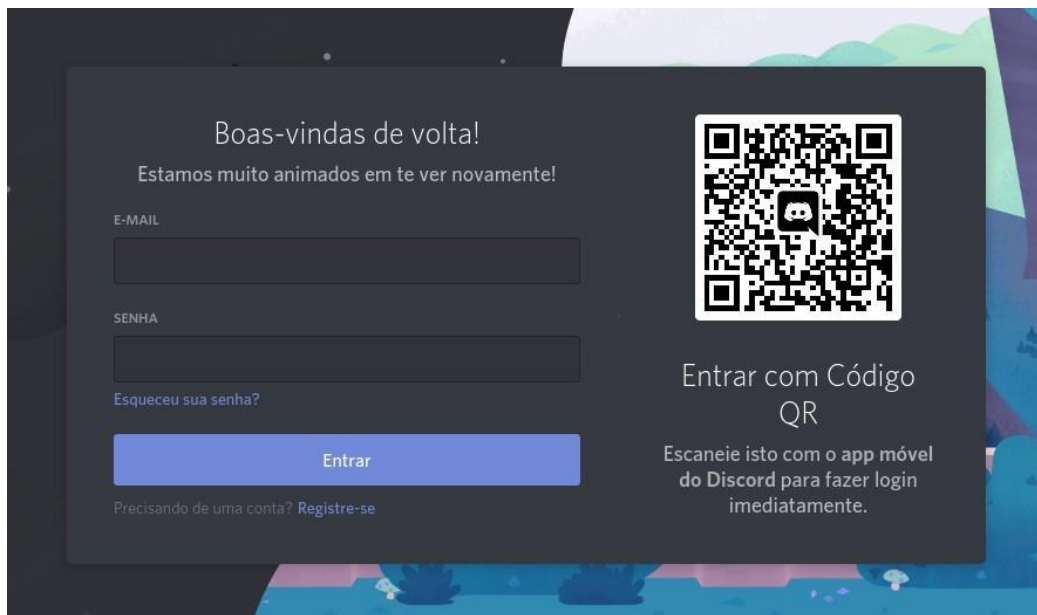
Boas-vindas de volta!

Estamos muito animados em te ver novamente!

E-MAIL

SENHA

Esqueceu sua senha?

Entrar

Precisando de uma conta? Registre-se

Entrar com Código QR

Escaneie isto com o app móvel do Discord para fazer login imediatamente.